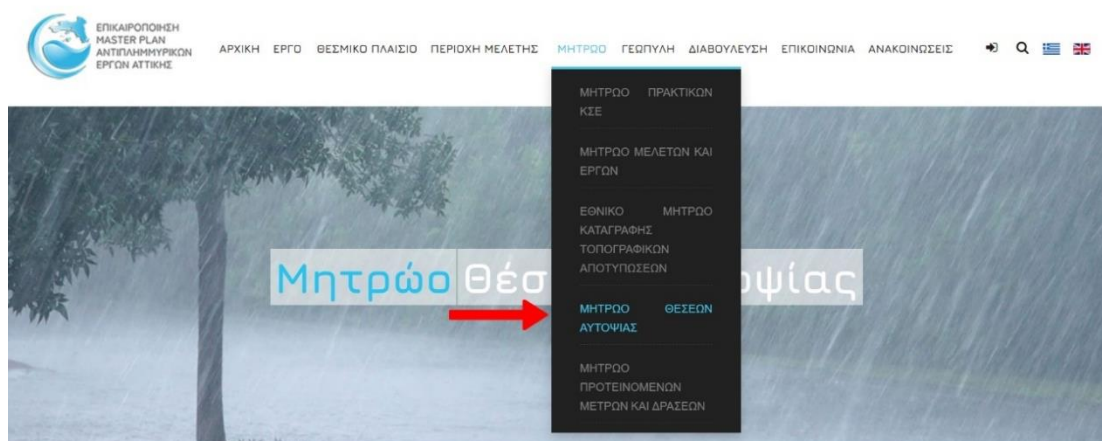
ΕΠΙΚΑΙΡΟΠΟΙΗΣΗ MASTER PLAN ΑΝΤΙΠΛΗΜΜΥΡΙΚΩΝ ΕΡΓΩΝ ΑΤΤΙΚΗΣ

ΑΡΧΙΚΗ ΕΡΓΟ ΘΕΣΜΙΚΟ ΠΛΑΙΣΙΟ ΠΕΡΙΟΧΗ ΜΕΛΕΤΗΣ ΜΗΤΡΩΟ ΓΕΩΠΥΛΗ ΔΙΑΒΟΥΛΕΥΣΗ ΕΠΙΚΟΙΝΩΝΙΑ ΑΝΑΚΟΙΝΩΣΕΙΣ

ΜΗΤΡΩΟ ΠΡΑΚΤΙΚΩΝ ΚΣΕ

ΜΗΤΡΩΟ ΜΕΛΕΤΩΝ ΚΑΙ ΕΡΓΩΝ

ΕΘΝΙΚΟ ΜΗΤΡΩΟ ΚΑΤΑΓΡΑΦΗΣ ΤΟΠΟΓΡΑΦΙΚΩΝ ΑΠΟΤΥΠΩΣΕΩΝ

ΜΗΤΡΩΟ ΘΕΣΕΩΝ ΑΥΤΟΨΙΑΣ

ΜΗΤΡΩΟ ΠΡΟΤΕΙΝΟΜΕΝΩΝ ΜΕΤΡΩΝ ΚΑΙ ΔΡΑΣΕΩΝ

Μητρώο Θέσ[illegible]ψίας